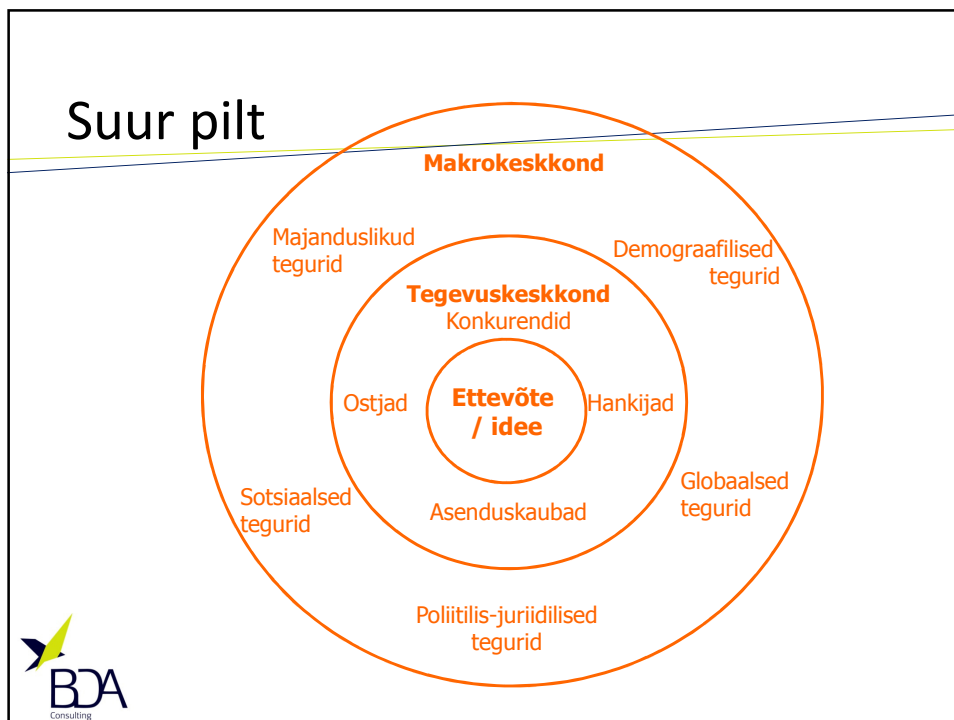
Suur pilt

Makrokeskkond

Majanduslikud tegurid

Demograafilised tegurid

Tegevuskeskkond

Konkurendid

Ostjad

Ettevõte / idee

Hankijad

Sotsiaalsed tegurid

Asenduskaubad

Globaalsed tegurid

Poliitilis-juriidilised tegurid

BDA

Consulting